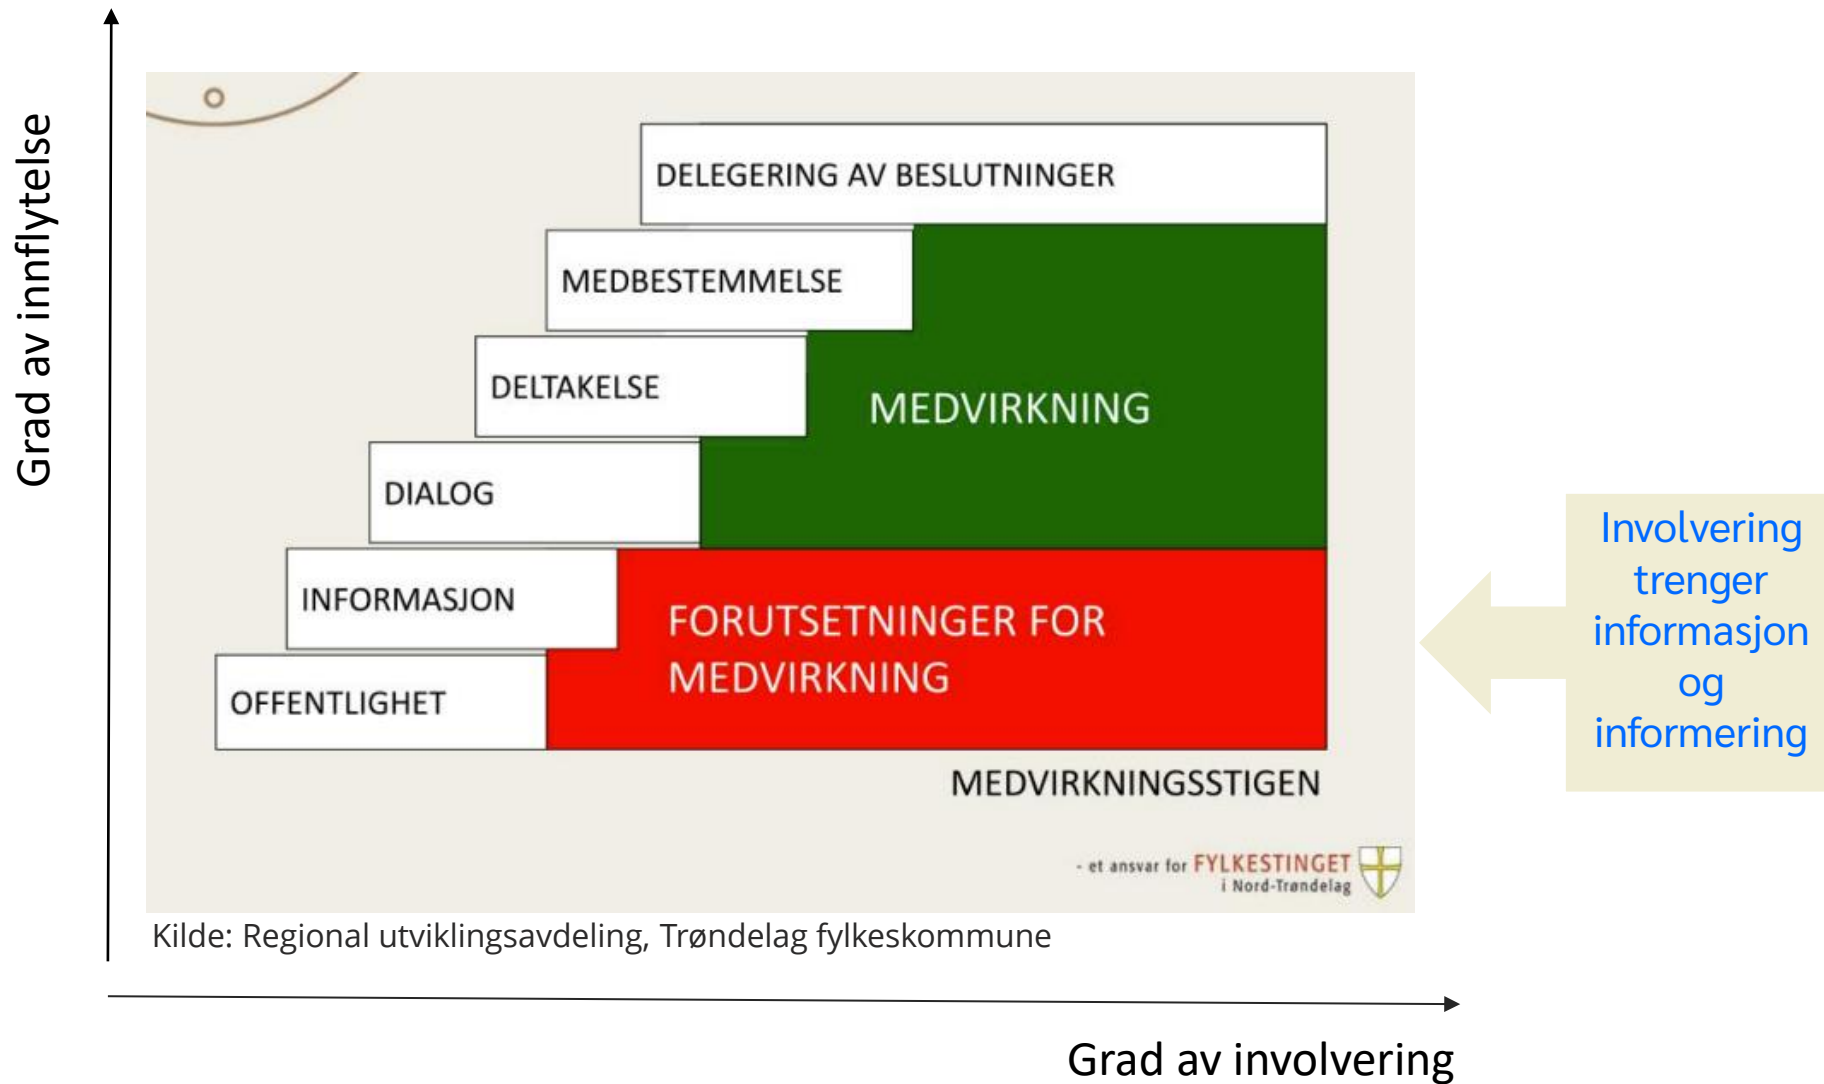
Grad av innflytelse

DELEGERING AV BESLUTNINGER

MEDBESTEMMELSE

DELTAKELSE

MEDVIRKNING

DIALOG

INFORMASJON

FORUTSETNINGER FOR MEDVIRKNING

OFFENTLIGHET

MEDVIRKNINGSSTIGEN

- et ansvar for FYLKESTINGET i Nord-Trøndelag

Kilde: Regional utviklingsavdeling, Trøndelag fylkeskommune

Involvering trenger informasjon og informering

Grad av involvering